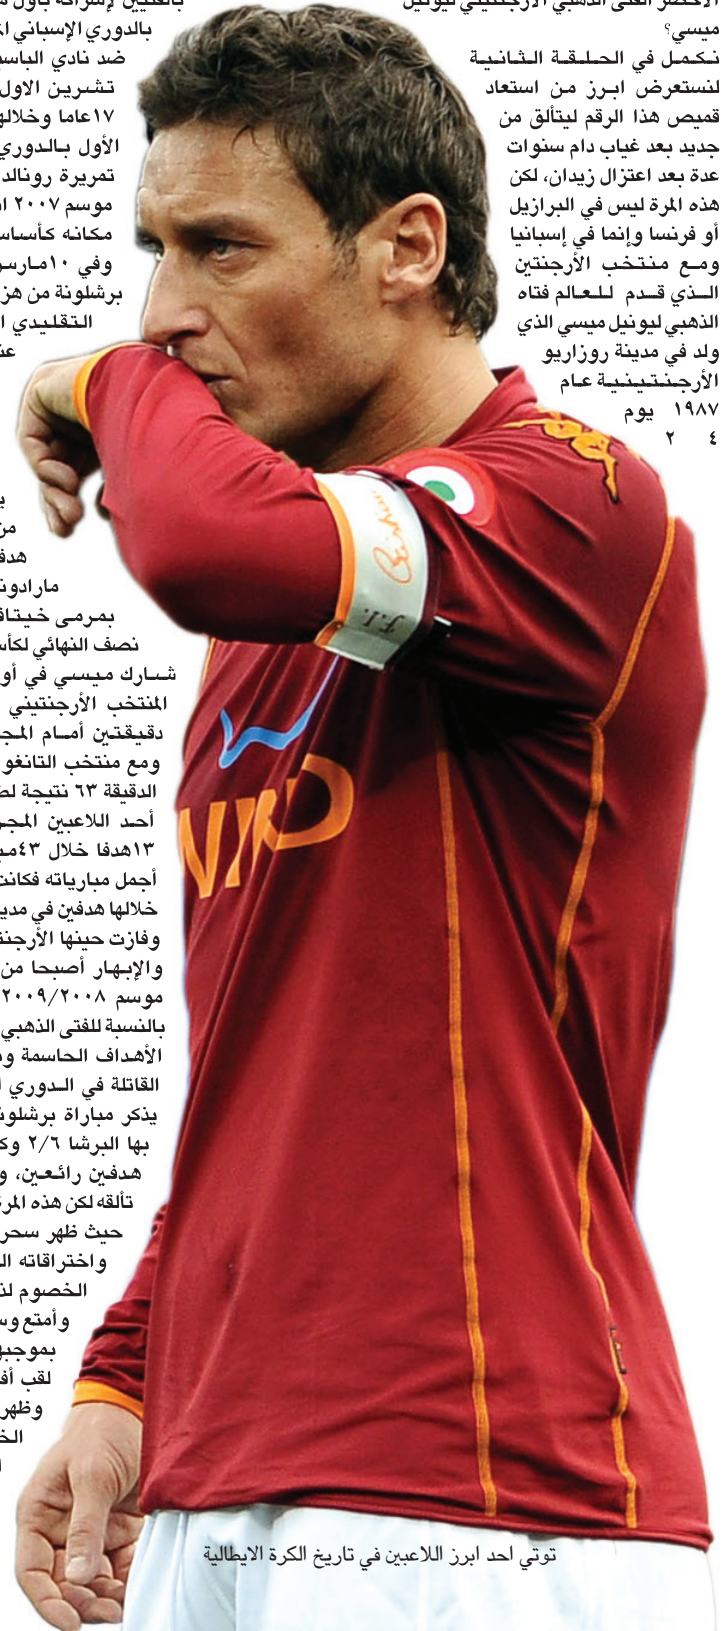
ميسي؟

نكمل في الحلقة الثانية لنستعرض ابرز من استعاد قميص هذا الرقم ليتألق من جديد بعد غياب دام سنوات عدة بعد اعتزال زيدان، لكن هذه المرة ليس في البرازيل أو فرنسا وإنما في إسبانيا ومع منتخب الأرجنتين الذي قدم للعالم فتاه الذهبي ليونيل ميسي الذي ولد في مدينة روزاريو الأرجنتينية عام ١٩٨٧ يوم ٢٤

بالدوري الإسباني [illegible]
ضد نادي الباسـ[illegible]
تشـرين الاول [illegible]
١٧عاما وخلالـ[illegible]
الأول بـالدوري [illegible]
تمريرة رونالد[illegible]
موسم ٢٠٠٧ ا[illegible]
مكانه كأساسـ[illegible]
وفي ١٠مارسـ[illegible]
برشلونة من هز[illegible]
التقليدي ا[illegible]

ب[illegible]
من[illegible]
هدف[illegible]
مارادونـ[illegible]
بمرمى خيتاف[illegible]
نصف النهائي لكأس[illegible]
شـارك ميسي في أو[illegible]
المنتخب الأرجنتيني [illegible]
دقيقتين أمـام المجـ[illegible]
ومع منتخب التانغو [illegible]
الدقيقة ٦٣ نتيجة لط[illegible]
أحد اللاعبين المجـ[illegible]
١٣هدفا خلال ٤٣مبـ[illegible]
أجمل مبارياته فكانت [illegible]
خلالها هدفين في مدي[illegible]
وفازت حينها الأرجنتـ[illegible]
والإبهار أصبحا من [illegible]
موسم ٢٠٠٨/٢٠٠٩ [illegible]
بالنسبة للفتى الذهبي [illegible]
الأهداف الحاسمة و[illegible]
القاتلة في الـدوري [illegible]
يذكر مباراة برشلونـ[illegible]
بها البرشا ٢/٦ وكـ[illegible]
هدفين رائـعين، و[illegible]
تألقه لكن هذه المر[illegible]
حيث ظهر سحر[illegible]
واختراقاته الـ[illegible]
الخصوم لـ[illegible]
وأمتع و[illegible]
بموجبـ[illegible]
لقب أفـ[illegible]
وظهر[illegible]
الخـ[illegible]

توتي احد ابرز اللاعبين في تاريخ الكرة الايطالية